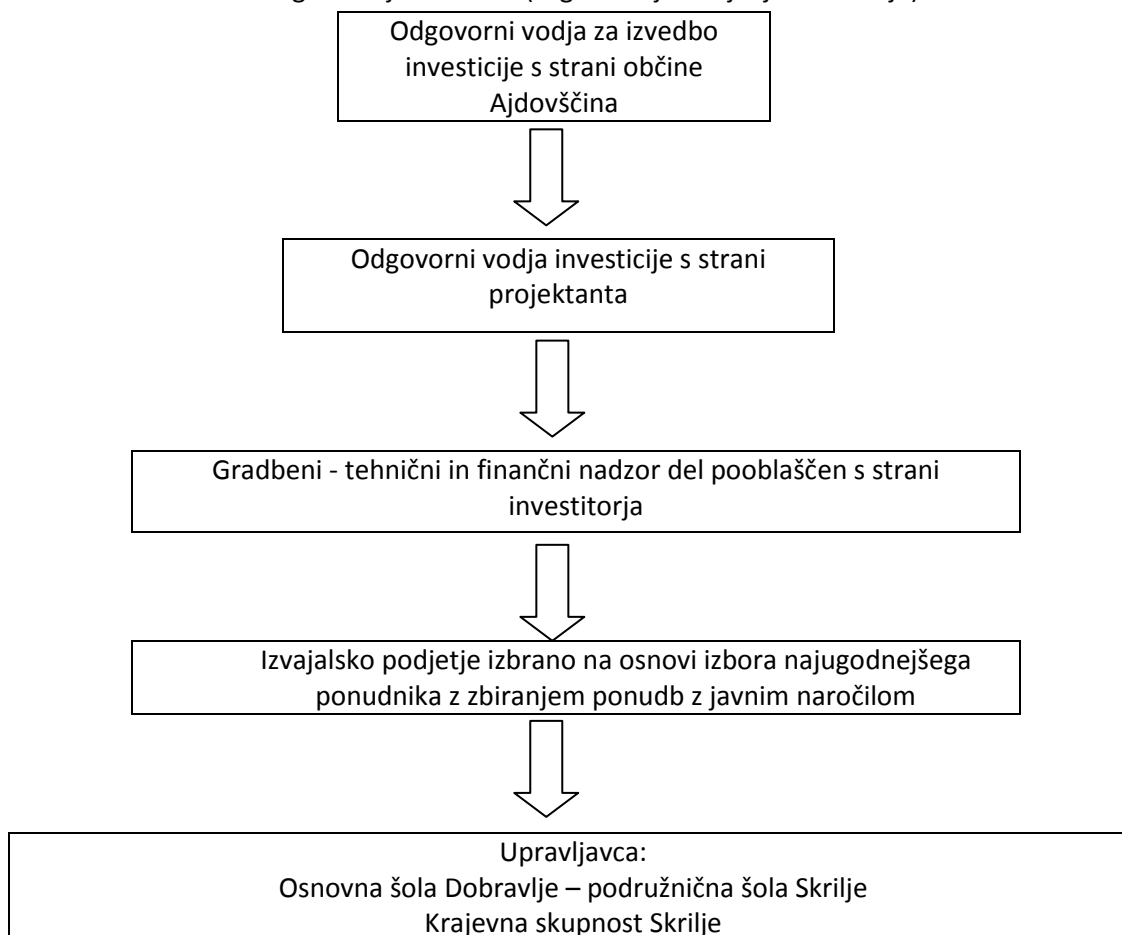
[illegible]

Odgovorni vodja za izvedbo investicije s strani občine Ajdovščina

Odgovorni vodja investicije s strani projektanta

Gradbeni - tehnični in finančni nadzor del pooblaščen s strani investitorja

Izvajalsko podjetje izbrano na osnovi izbora najugodnejšega ponudnika z zbiranjem ponudb z javnim naročilom

Upravljavca:
Osnovna šola Dobravlje – podružnična šola Skrilje
Krajevna skupnost Skrilje